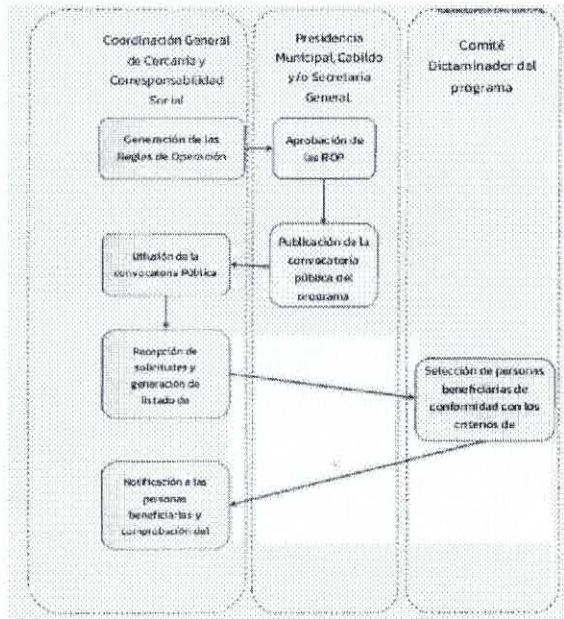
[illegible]

Coordinación General de Cercanía y Corresponsabilidad Social

Presidencia Municipal, Cabildo y/o Secretaría General

Comité Dictaminador del programa

Generación de las Reglas de Operación

Aprobación de las ROP

Publicación de la convocatoria pública del programa

Difusión de la convocatoria Pública

Recepción de solicitudes y generación de listado de

Selección de personas beneficiarias de conformidad con los criterios de

Notificación a las personas beneficiarias y comprobación del